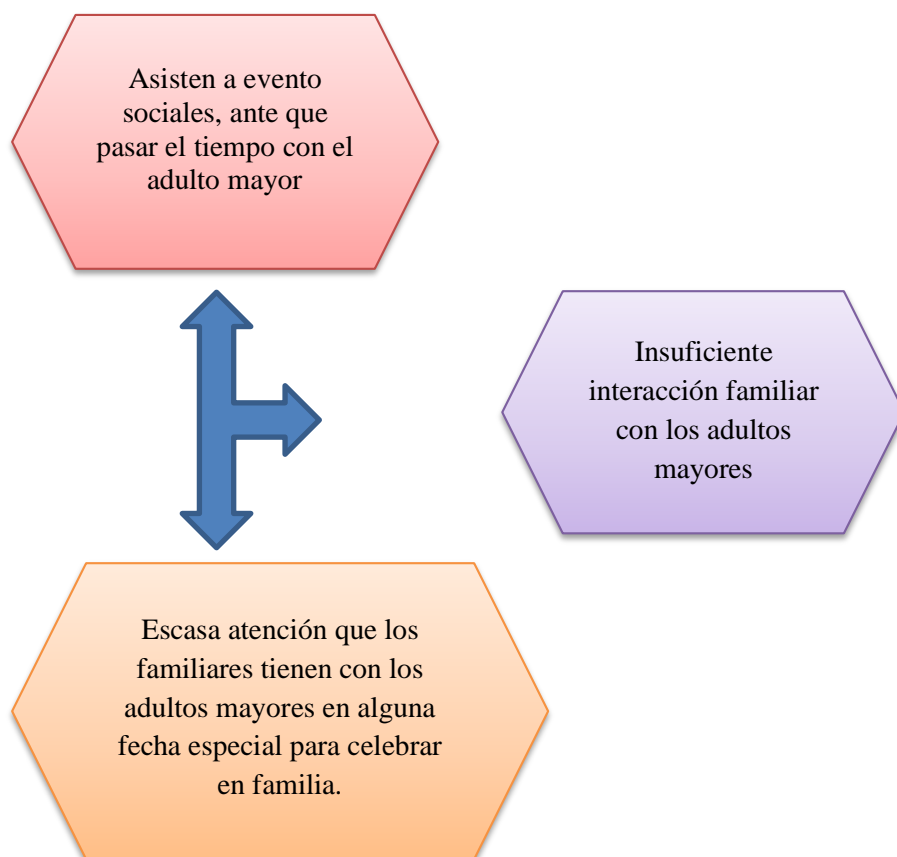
Asisten a evento sociales, ante que pasar el tiempo con el adulto mayor

Insuficiente interacción familiar con los adultos mayores

Escasa atención que los familiares tienen con los adultos mayores en alguna fecha especial para celebrar en familia.